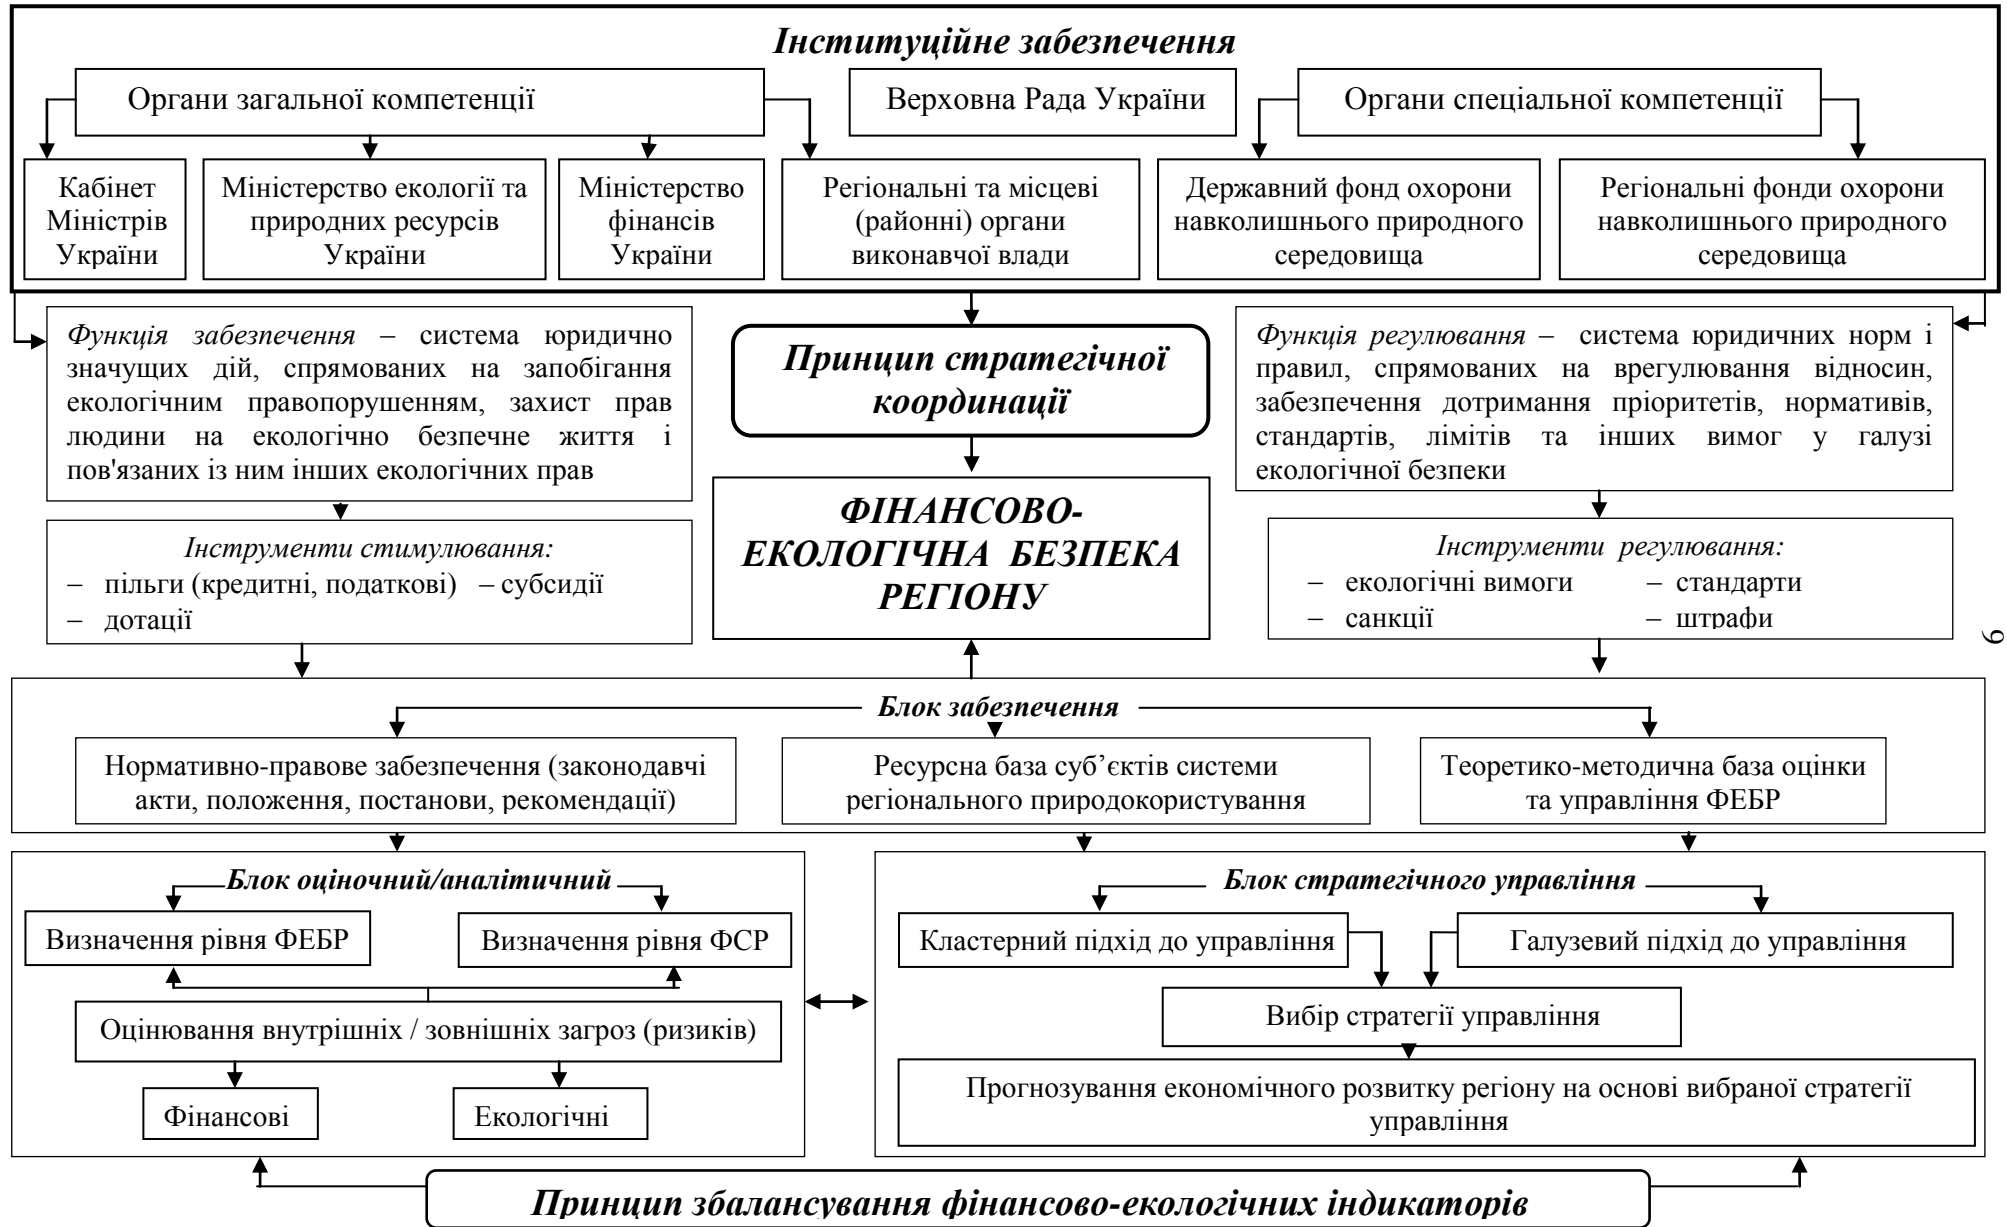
Інституційне забезпечення

Органи загальної компетенції

Верховна Рада України

Органи спеціальної компетенції

Кабінет Міністрів України

Міністерство екології та природних ресурсів України

Міністерство фінансів України

Регіональні та місцеві (районні) органи виконавчої влади

Державний фонд охорони навколишнього природного середовища

Регіональні фонди охорони навколишнього природного середовища

Функція забезпечення – система юридично значущих дій, спрямованих на запобігання екологічним правопорушенням, захист прав людини на екологічно безпечне життя і пов'язаних із ним інших екологічних прав

Принцип стратегічної координації

Функція регулювання – система юридичних норм і правил, спрямованих на врегулювання відносин, забезпечення дотримання пріоритетів, нормативів, стандартів, лімітів та інших вимог у галузі екологічної безпеки

ФІНАНСОВО-ЕКОЛОГІЧНА БЕЗПЕКА РЕГІОНУ

Інструменти стимулювання:
– пільги (кредитні, податкові) – субсидії
– дотації

Інструменти регулювання:
– екологічні вимоги – стандарти
– санкції – штрафи

9

Блок забезпечення

Нормативно-правове забезпечення (законодавчі акти, положення, постанови, рекомендації)

Ресурсна база суб'єктів системи регіонального природокористування

Теоретико-методична база оцінки та управління ФЕБР

Блок оціночний/аналітичний

Визначення рівня ФЕБР

Визначення рівня ФСР

Оцінювання внутрішніх / зовнішніх загроз (ризиків)

Фінансові

Екологічні

Блок стратегічного управління

Кластерний підхід до управління

Галузевий підхід до управління

Вибір стратегії управління

Прогнозування економічного розвитку регіону на основі вибраної стратегії управління

Принцип збалансування фінансово-екологічних індикаторів